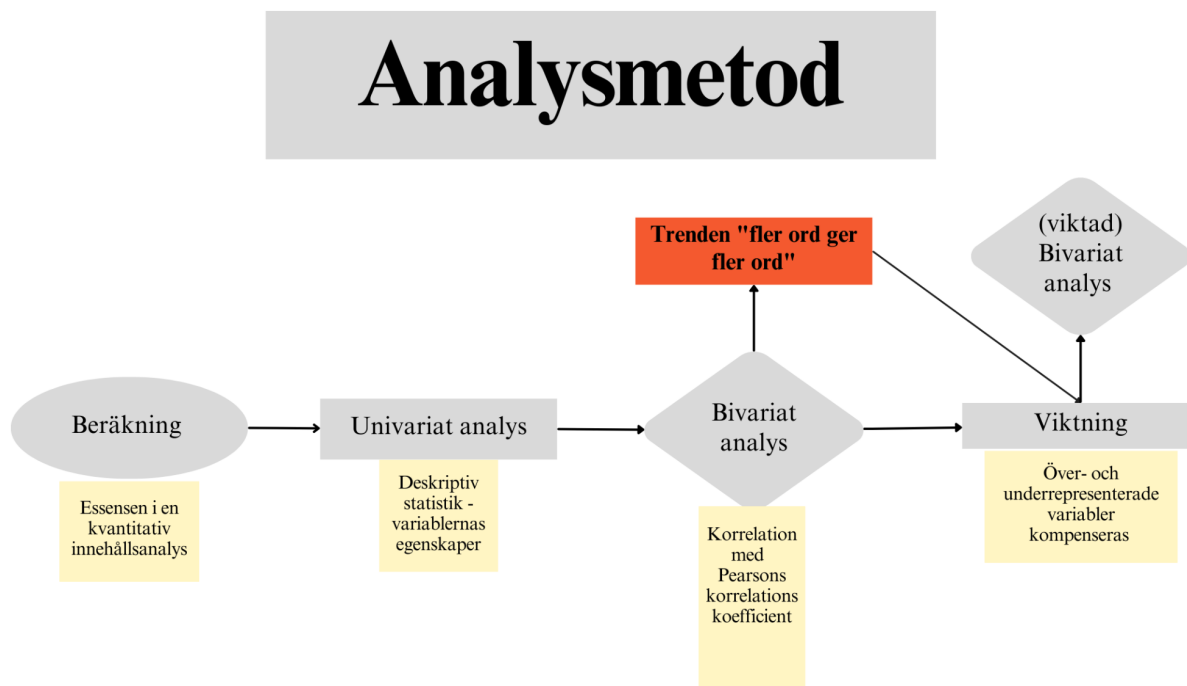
Analysmetod

Trenden "fler ord ger fler ord"

(viktad) Bivariat analys

Beräkning

Essensen i en kvantitativ innehållsanalys

Univariat analys

Deskriptiv statistik - variablernas egenskaper

Bivariat analys

Korrelation med Pearsons korrelations koefficient

Viktning

Över- och underrepresenterade variabler kompenseras